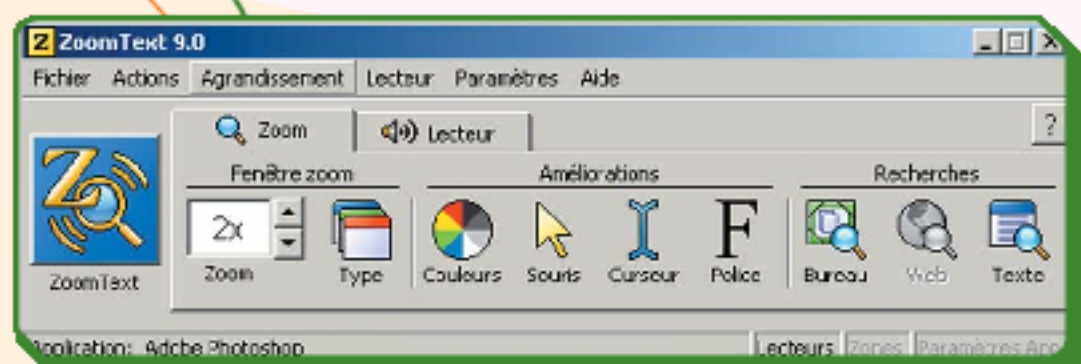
Z ZoomText 9.0

Fichier Actions Agrandissement Lecteur Paramètres Aide

Zoom Lecteur ?

ZoomText

Fenêtre zoom
2x
Zoom Type

Améliorations
Couleurs Souris Curseur Police

Recherches
Bureau Web Texte

Application: Adobe Photoshop

Lecteurs Zones Paramètres App